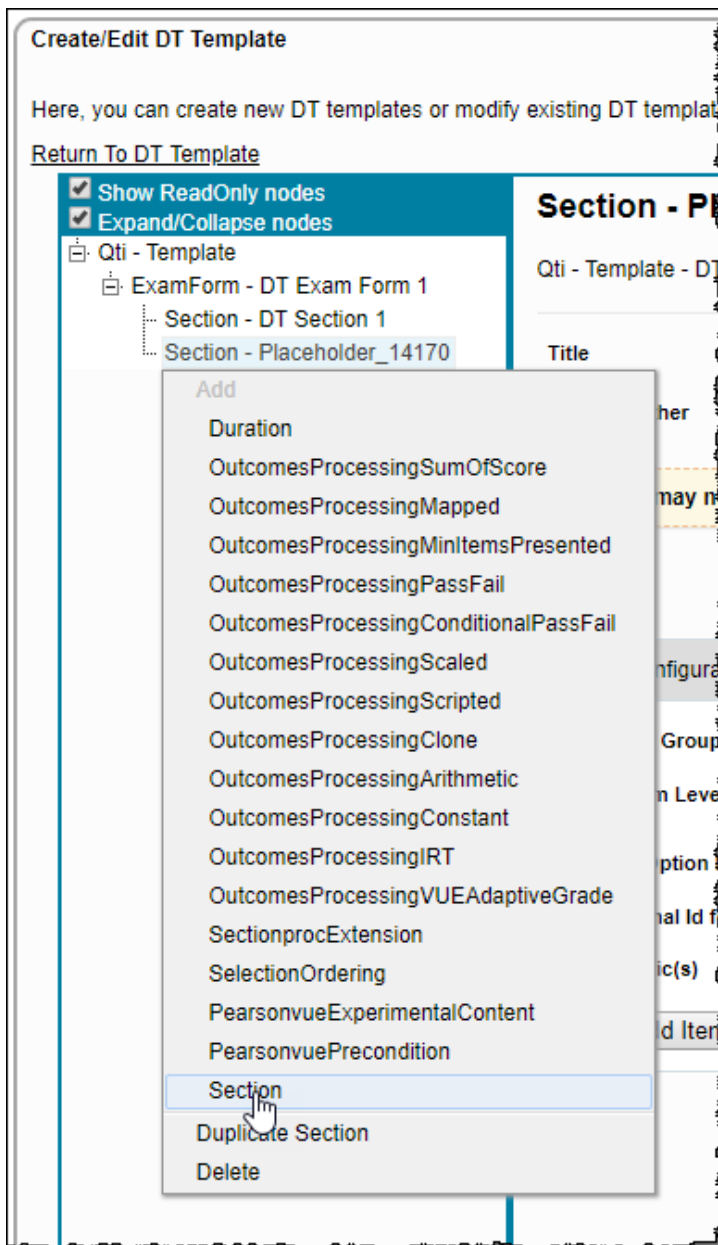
Create/Edit DT Template

Here, you can create new DT templates or modify existing DT templat

Return To DT Template

Show ReadOnly nodes
Expand/Collapse nodes
Qti - Template
ExamForm - DT Exam Form 1
Section - DT Section 1
Section - Placeholder_14170

Add
Duration
OutcomesProcessingSumOfScore
OutcomesProcessingMapped
OutcomesProcessingMinItemsPresented
OutcomesProcessingPassFail
OutcomesProcessingConditionalPassFail
OutcomesProcessingScaled
OutcomesProcessingScripted
OutcomesProcessingClone
OutcomesProcessingArithmetic
OutcomesProcessingConstant
OutcomesProcessingIRT
OutcomesProcessingVUEAdaptiveGrade
SectionprocExtension
SelectionOrdering
PearsonvueExperimentalContent
PearsonvuePrecondition
Section
Duplicate Section
Delete

Section - Pl

Qti - Template - DT

Title
her
may n
nfigura
Group
n Leve
ption
al Id f
ic(s)
d Iter